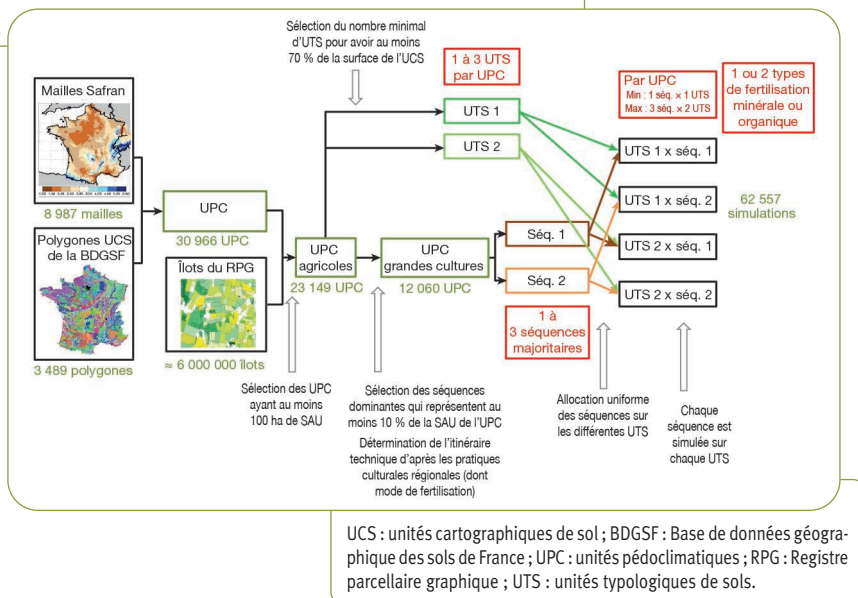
Sélection du nombre minimal d'UTS pour avoir au moins 70 % de la surface de l'UCS

1 à 3 UTS par UPC

Par UPC
Min : 1 séq. × 1 UTS
Max : 3 séq. × 2 UTS

1 ou 2 types de fertilisation minérale ou organique

Mailles Safran

8 987 mailles

Polygones UCS de la BDGSF

3 489 polygones

UPC

30 966 UPC

Îlots du RPG

≈ 6 000 000 îlots

UPC agricoles

23 149 UPC

UPC grandes cultures

12 060 UPC

UTS 1

UTS 2

Séq. 1

Séq. 2

UTS 1 x séq. 1

UTS 1 x séq. 2

UTS 2 x séq. 1

UTS 2 x séq. 2

62 557 simulations

1 à 3 séquences majoritaires

Sélection des UPC ayant au moins 100 ha de SAU

Sélection des séquences dominantes qui représentent au moins 10 % de la SAU de l'UPC
Détermination de l'itinéraire technique d'après les pratiques culturales régionales (dont mode de fertilisation)

Allocation uniforme des séquences sur les différentes UTS

Chaque séquence est simulée sur chaque UTS

UCS : unités cartographiques de sol ; BDGSF : Base de données géographique des sols de France ; UPC : unités pédoclimatiques ; RPG : Registre parcellaire graphique ; UTS : unités typologiques de sols.